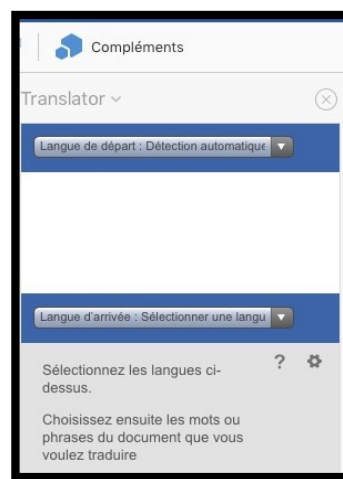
Compléments

Translator

Langue de départ : Détection automatique

Langue d'arrivée : Sélectionner une langu

?

Sélectionnez les langues ci-dessus.

Choisissez ensuite les mots ou phrases du document que vous voulez traduire